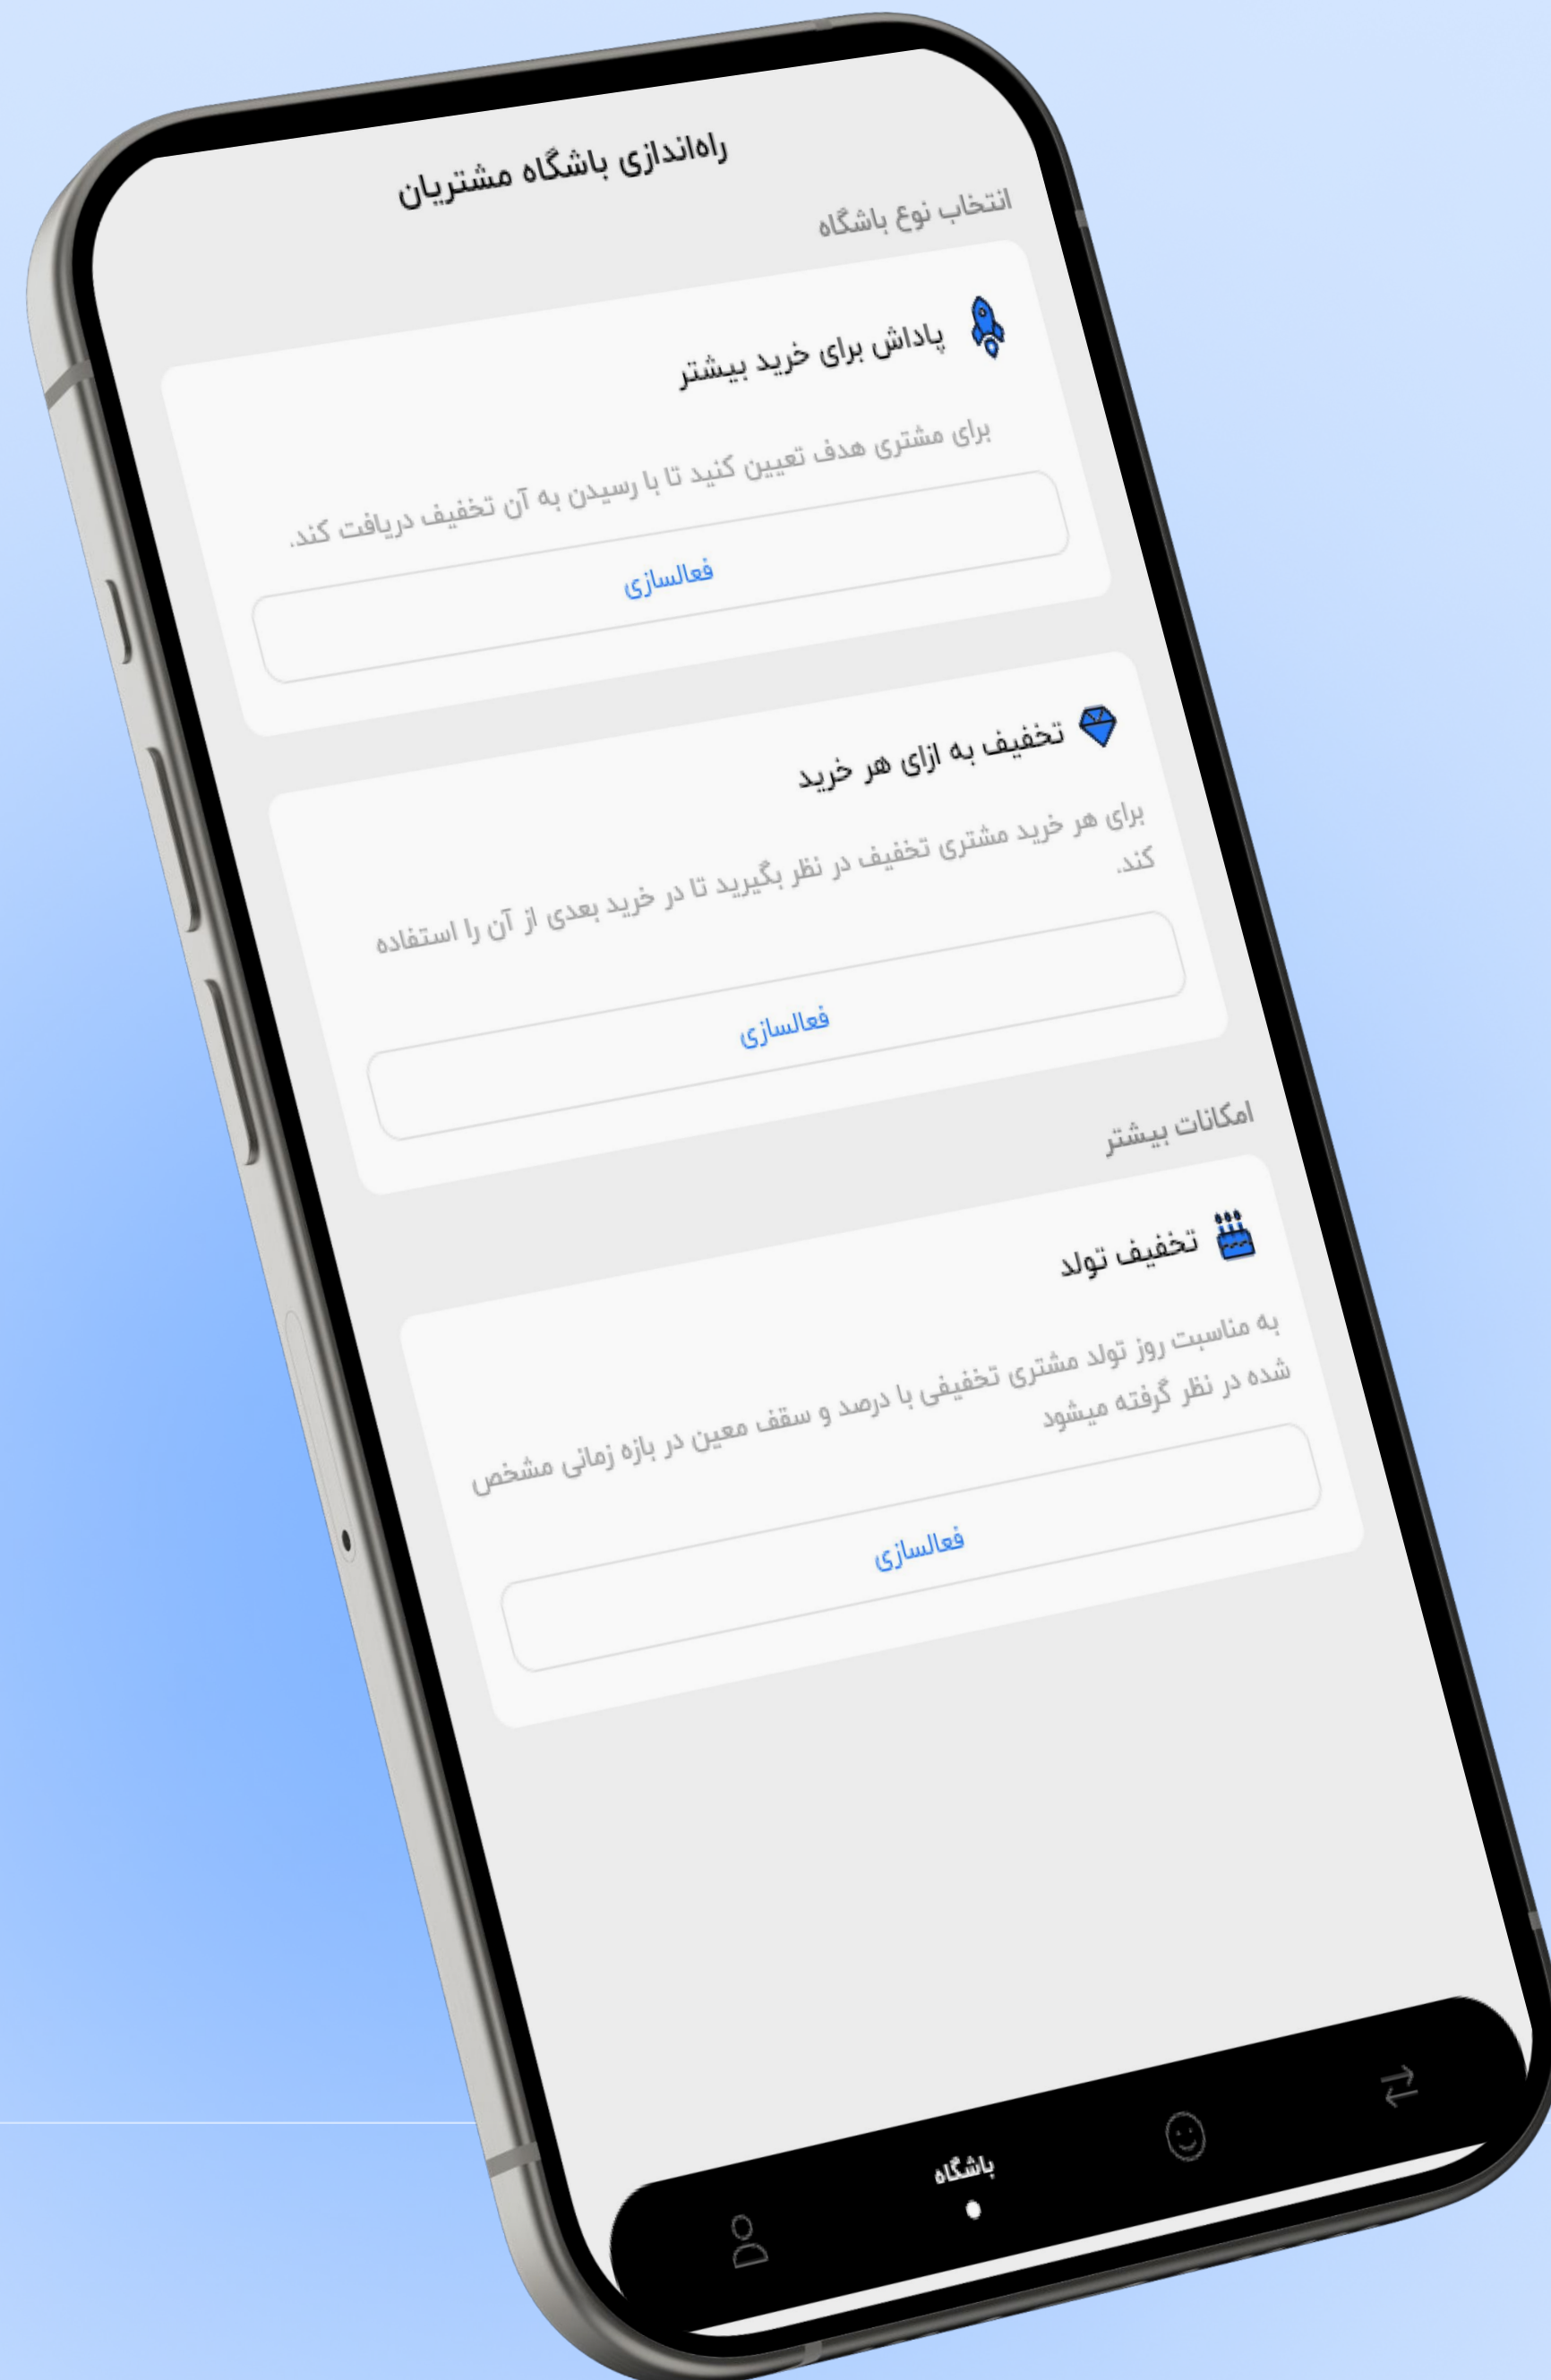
راه‌اندازی باشگاه مشتریان

انتخاب نوع باشگاه

پاداش برای خرید بیشتر

برای مشتری هدف تعیین کنید تا با رسیدن به آن تخفیف دریافت کند.

فعالسازی

تخفیف به ازای هر خرید

برای هر خرید مشتری تخفیف در نظر بگیرید تا در خرید بعدی از آن را استفاده کند.

فعالسازی

امکانات بیشتر

تخفیف تولد

به مناسبت روز تولد مشتری تخفیفی با درصد و سقف معین در بازه زمانی مشخص شده در نظر گرفته میشود

فعالسازی

باشگاه